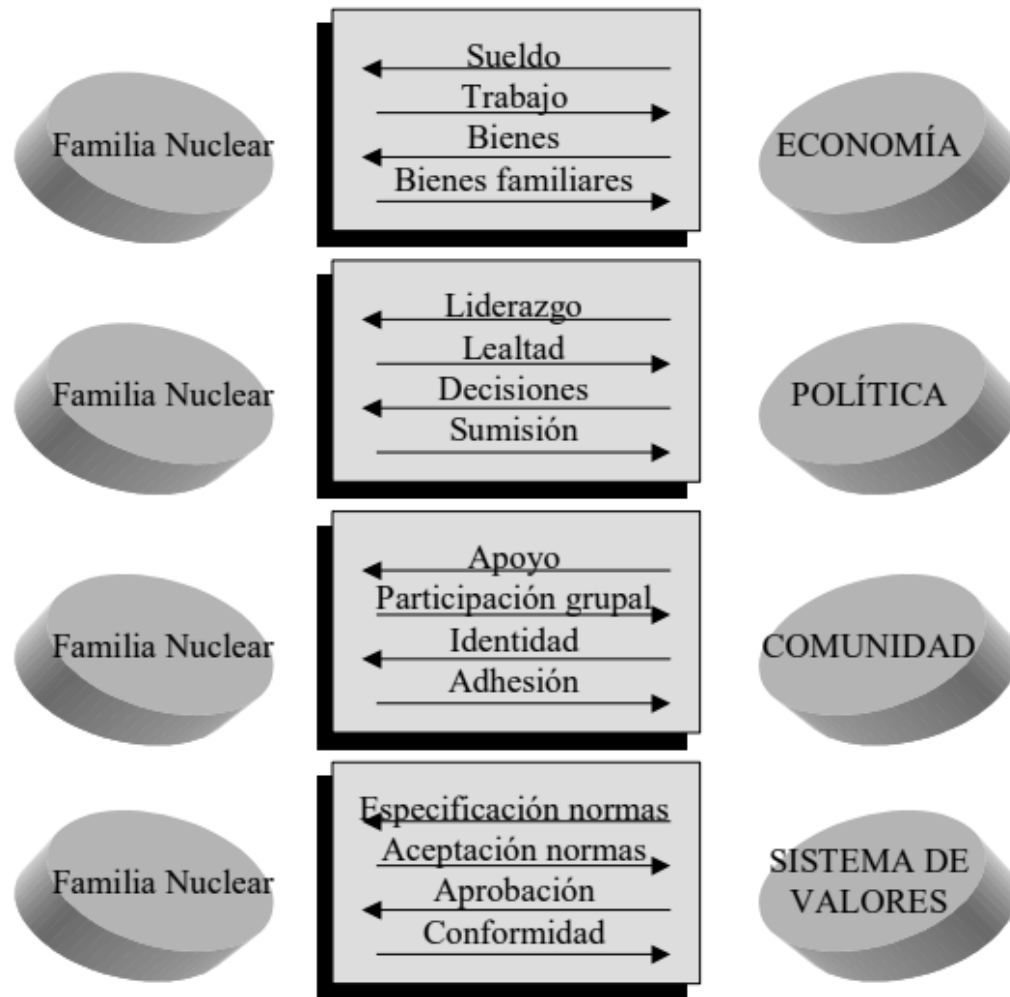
Familia Nuclear

Sueldo
Trabajo
Bienes
Bienes familiares

ECONOMÍA

Familia Nuclear

Liderazgo
Lealtad
Decisiones
Sumisión

POLÍTICA

Familia Nuclear

Apoyo
Participación grupal
Identidad
Adhesión

COMUNIDAD

Familia Nuclear

Especificación normas
Aceptación normas
Aprobación
Conformidad

SISTEMA DE VALORES